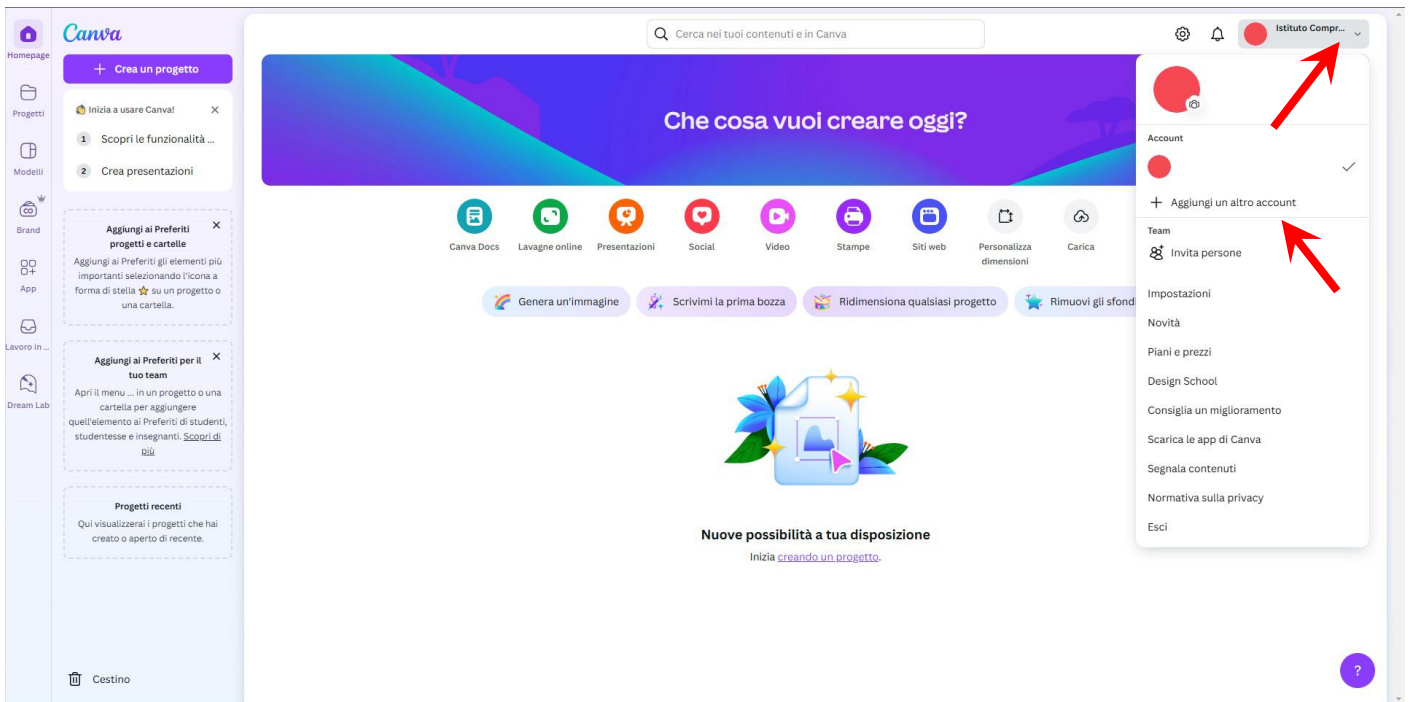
Homepage
Progetti
Modelli
Brand
App
Lavoro in ...
Dream Lab

Canva

+ Crea un progetto

Inizia a usare Canva!
1 Scopri le funzionalità ...
2 Crea presentazioni

Aggiungi ai Preferiti progetti e cartelle
Aggiungi ai Preferiti gli elementi più importanti selezionando l'icona a forma di stella su un progetto o una cartella.

Aggiungi ai Preferiti per il tuo team
Apri il menu ... in un progetto o una cartella per aggiungere quell'elemento ai Preferiti di studenti, studentesse e insegnanti. Scopri di più

Progetti recenti
Qui visualizzerai i progetti che hai creato o aperto di recente.

Cestino

Cerca nei tuoi contenuti e in Canva

Istituto Compr...

Che cosa vuoi creare oggi?

Canva Docs
Lavagne online
Presentazioni
Social
Video
Stampe
Siti web
Personalizza dimensioni
Carica

Genera un'immagine
Scrivimi la prima bozza
Ridimensiona qualsiasi progetto
Rimuovi gli sfondi

Nuove possibilità a tua disposizione
Inizia creando un progetto.

Account
+ Aggiungi un altro account
Team
Invita persone
Impostazioni
Novità
Piani e prezzi
Design School
Consiglia un miglioramento
Scarica le app di Canva
Segnala contenuti
Normativa sulla privacy
Esci

?